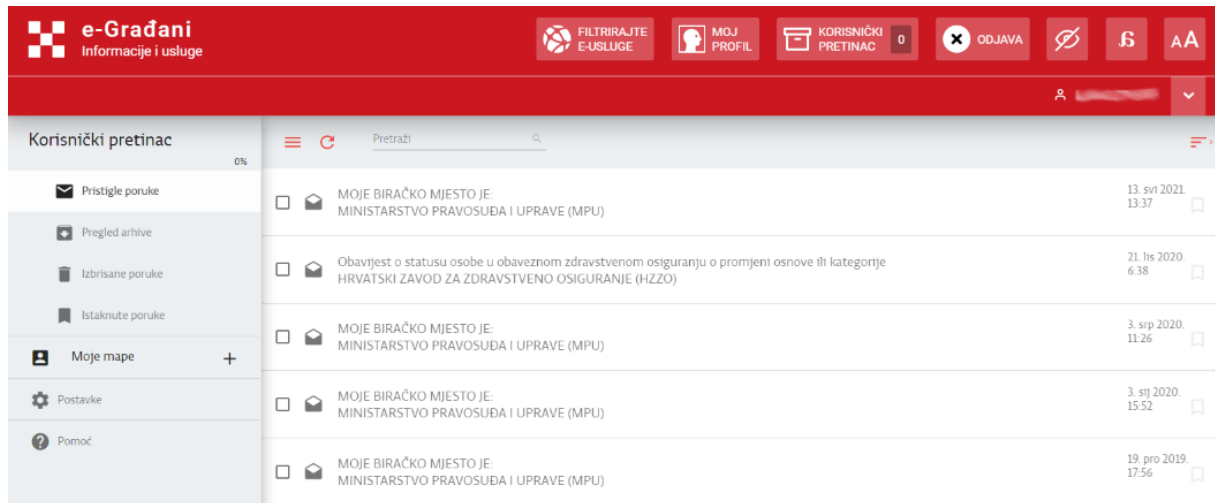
e-Građani
Informacije i usluge

FILTRIRAJTE E-USLUGE
MOJ PROFIL
KORISNIČKI PRETINAC 0
ODJAVA
AA

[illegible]

Korisnički pretinac
0%

Pristigle poruke
Pregled arhive
Izbrisane poruke
Istaknute poruke
Moje mape +
Postavke
Pomoć

Pretraži

MOJE BIRAČKO MJESTO JE:
MINISTARSTVO PRAVOSUĐA I UPRAVE (MPU)
13. svi 2021.
13:37

Obavijest o statusu osobe u obaveznom zdravstvenom osiguranju o promjeni osnove ili kategorije
HRVATSKI ZAVOD ZA ZDRAVSTVENO OSIGURANJE (HZZO)
21. lis 2020.
6:38

MOJE BIRAČKO MJESTO JE:
MINISTARSTVO PRAVOSUĐA I UPRAVE (MPU)
3. srp 2020.
11:26

MOJE BIRAČKO MJESTO JE:
MINISTARSTVO PRAVOSUĐA I UPRAVE (MPU)
3. sij 2020.
15:52

MOJE BIRAČKO MJESTO JE:
MINISTARSTVO PRAVOSUĐA I UPRAVE (MPU)
19. pro 2019.
17:56